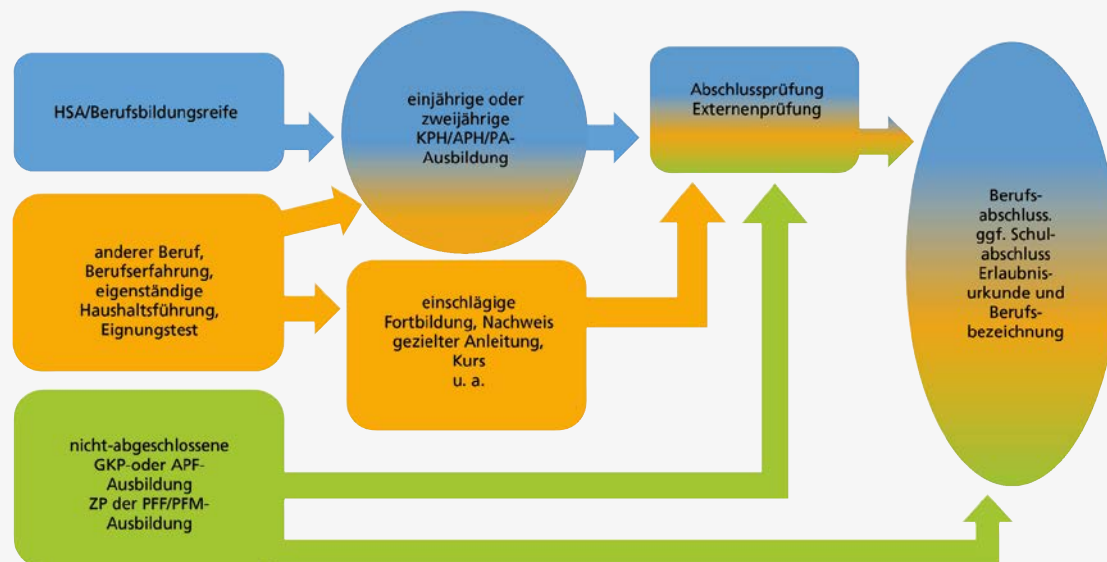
HSA/Berufsbildungsreife

einjährige oder zweijährige KPH/APH/PA-Ausbildung

Abschlussprüfung Externenprüfung

anderer Beruf, Berufserfahrung, eigenständige Haushaltsführung, Eignungstest

einschlägige Fortbildung, Nachweis gezielter Anleitung, Kurs u. a.

nicht-abgeschlossene GKP-oder APF-Ausbildung ZP der PFF/PFM-Ausbildung

Berufsabschluss. ggf. Schulabschluss Erlaubnisurkunde und Berufsbezeichnung